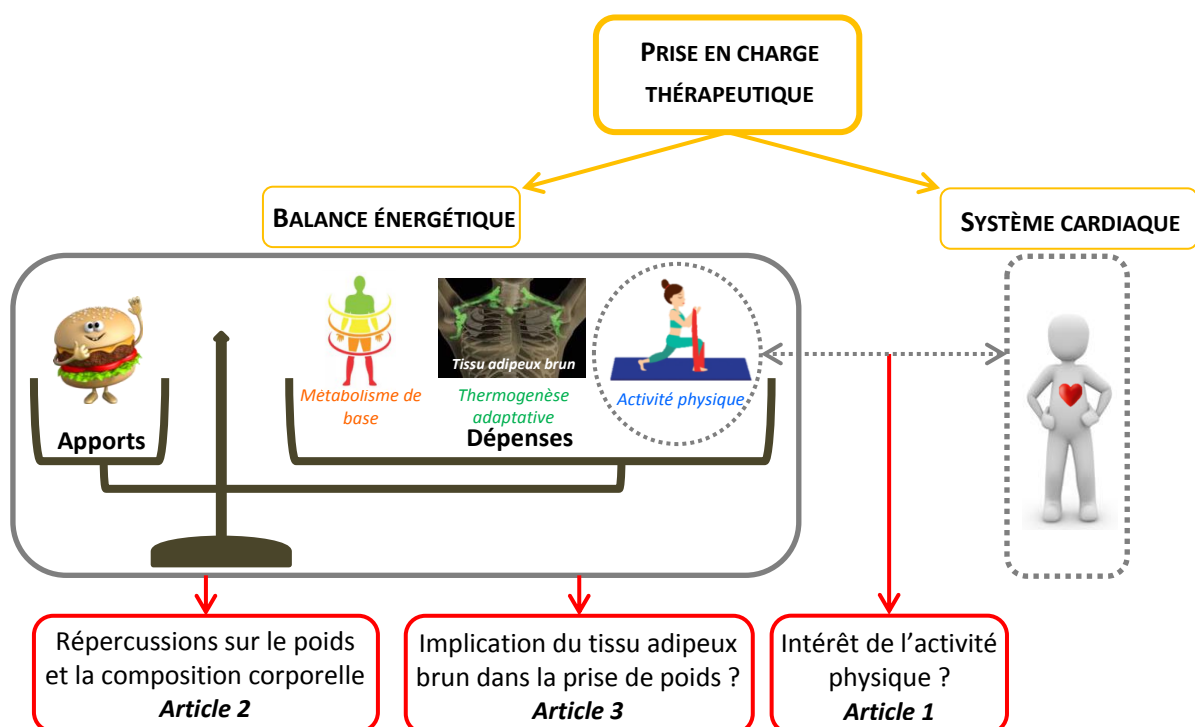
PRISE EN CHARGE THÉRAPEUTIQUE

BALANCE ÉNERGÉTIQUE

SYSTÈME CARDIAQUE

Apports

Métabolisme de base

Tissu adipeux brun

Thermogenèse adaptative

Activité physique

Dépenses

Répercussions sur le poids et la composition corporelle
Article 2

Implication du tissu adipeux brun dans la prise de poids ?
Article 3

Intérêt de l'activité physique ?
Article 1